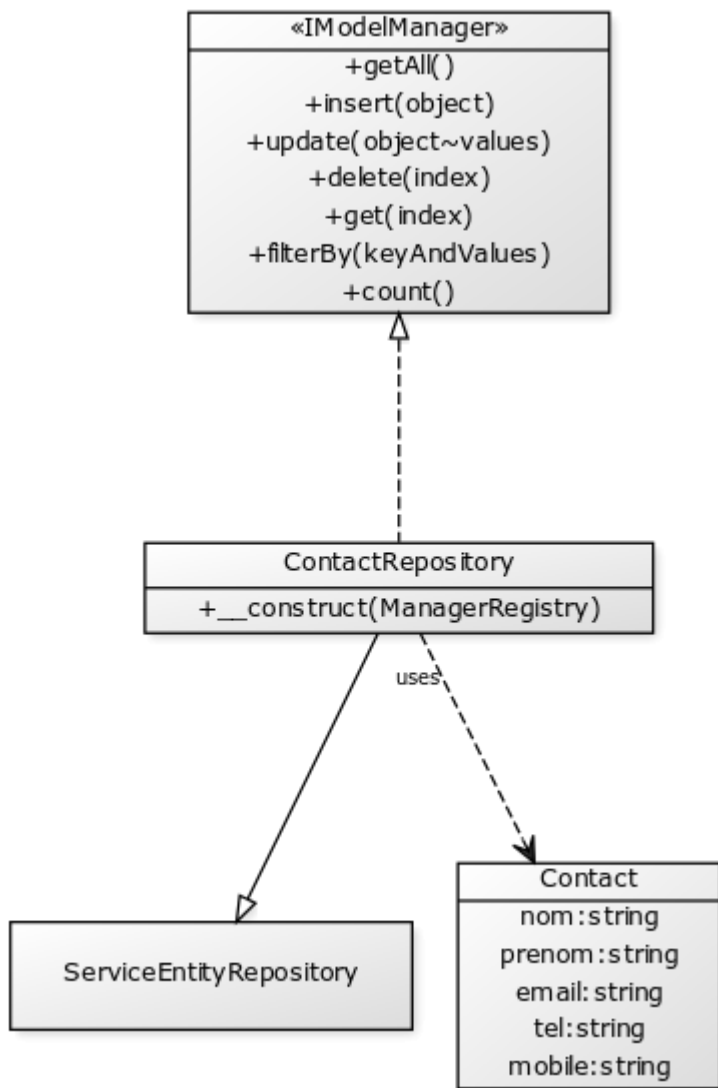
«IModelManager»
+getAll()
+insert(object)
+update(object~values)
+delete(index)
+get(index)
+filterBy(keyAndValues)
+count()

ContactRepository
+__construct(ManagerRegistry)

uses

ServiceEntityRepository

Contact
nom:string
prenom:string
email:string
tel:string
mobile:string